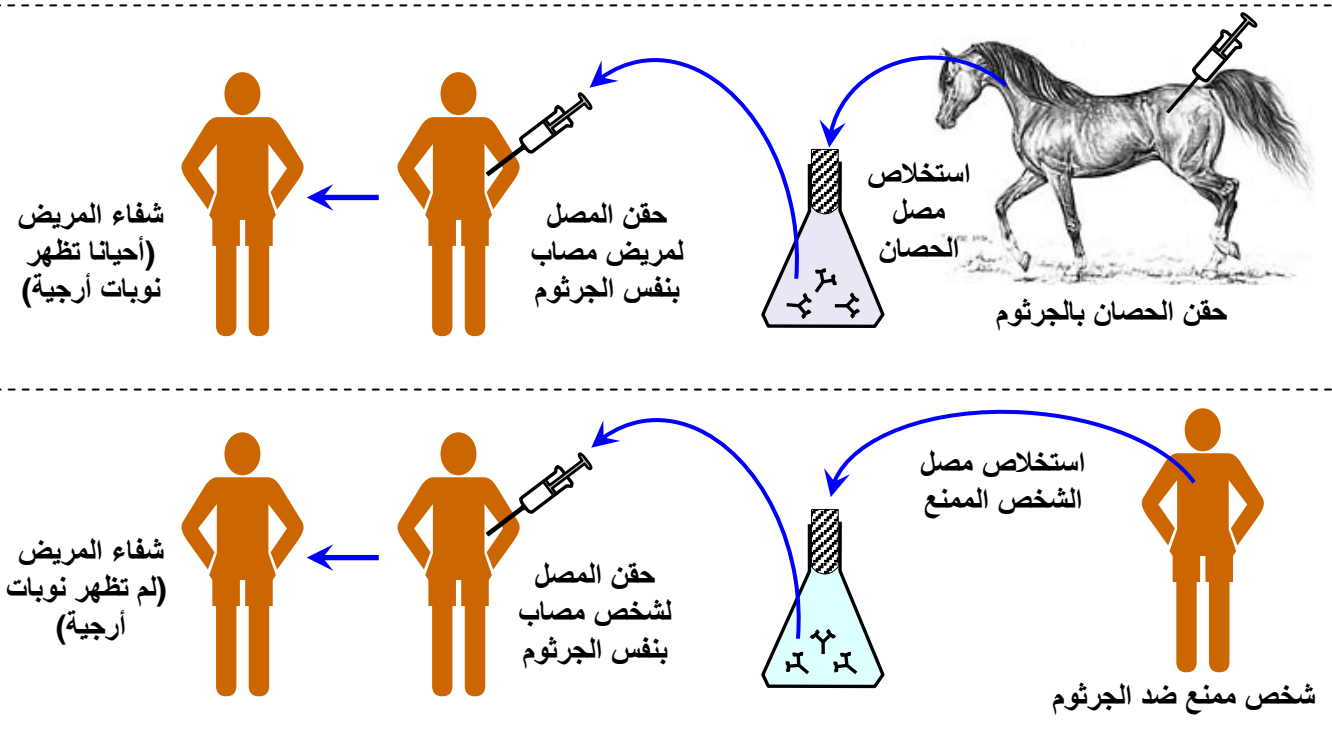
استخلاص مصل الحصان

حقن الحصان بالجرثوم

حقن المصل لمريض مصاب بنفس الجرثوم

شفاء المريض (أحيانا تظهر نوبات أرجية)

استخلاص مصل الشخص الممنع

شخص ممنع ضد الجرثوم

حقن المصل لشخص مصاب بنفس الجرثوم

شفاء المريض (لم تظهر نوبات أرجية)